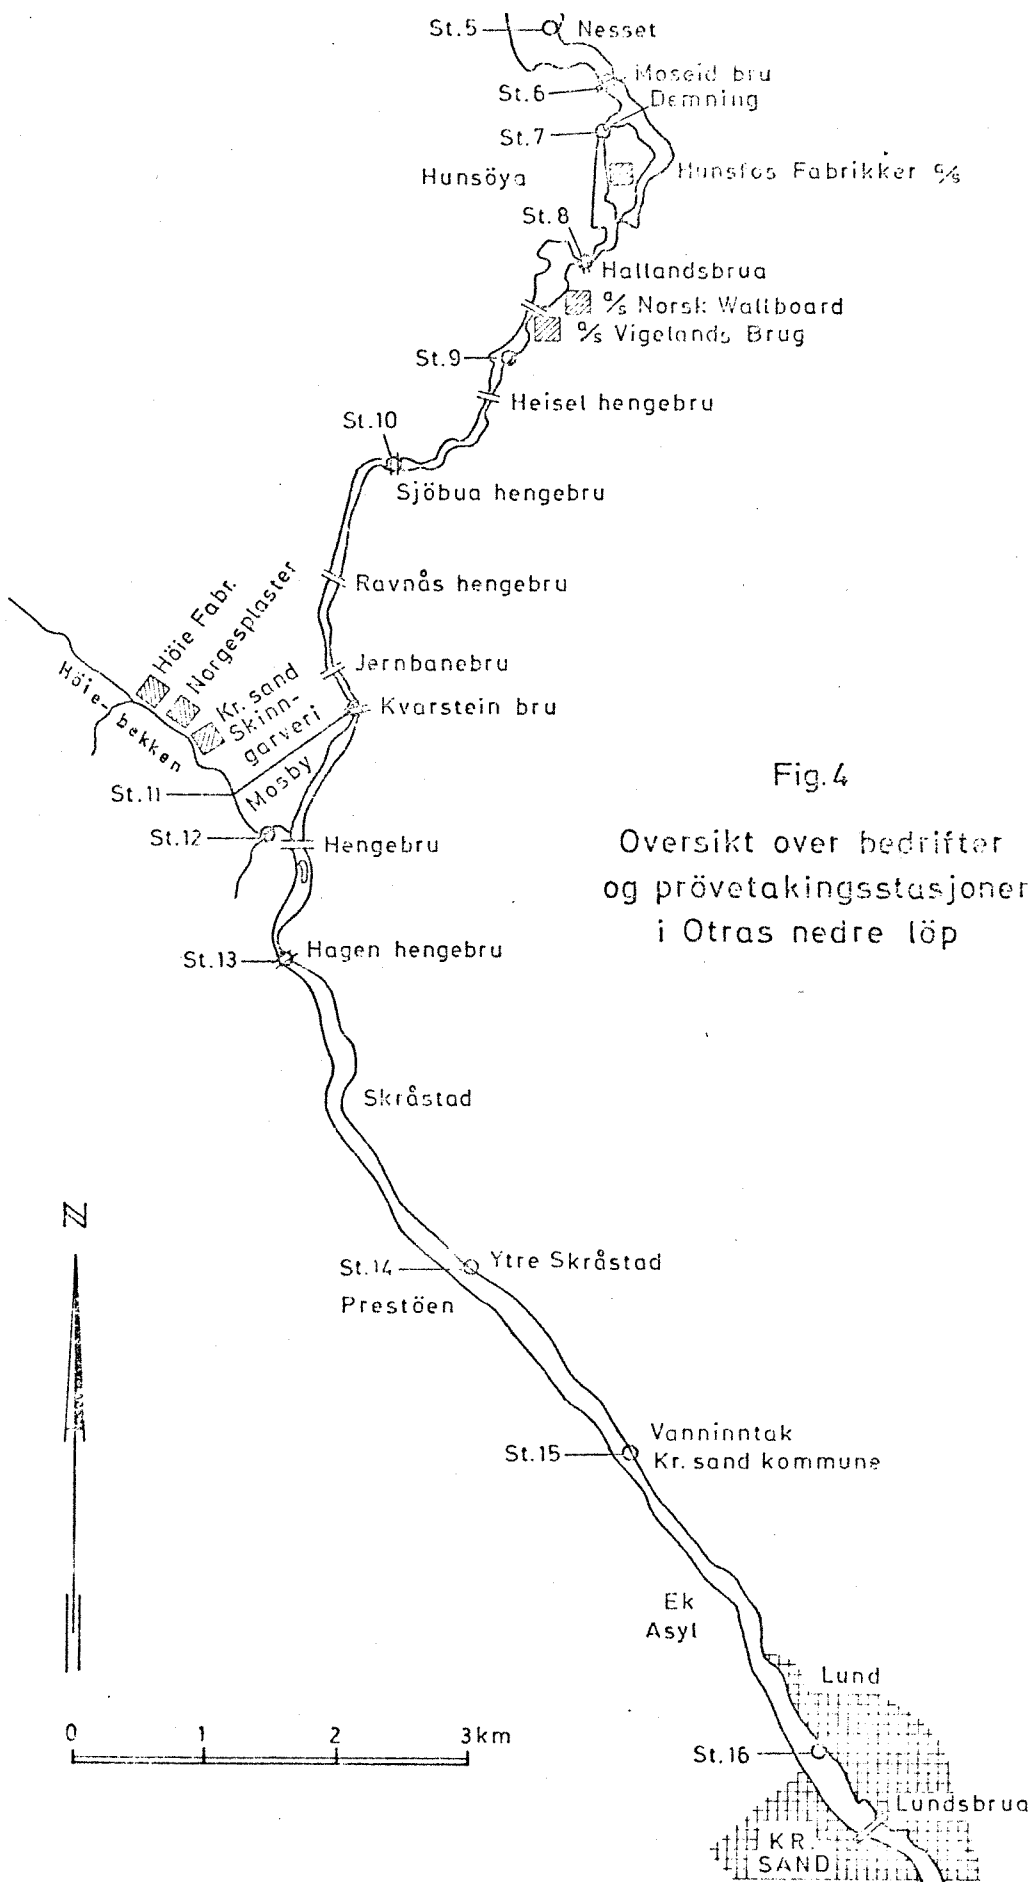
St.5 Nesset
Moseid bru
St.6 Demning
St.7
Hunsöya
Hunsfos Fabrikker A/S
St.8
Hallandsbrua
A/S Norsk Wallboard
A/S Vigelands Brug
St.9
Heisel hengebru
St.10
Sjöbua hengebru
Ravnås hengebru
Jernbanebru
Höie Fabr.
Norgesplaster
Kr. sand Skinngarveri
Kvarstein bru
Höie-bekken
Mosby
St.11
St.12
Hengebru
St.13 Hagen hengebru

Fig.4

Oversikt over bedrifter og prövetakingsstasjoner i Otras nedre löp

Skråstad
N
St.14 Ytre Skråstad
Prestöen
Vanninntak
St.15 Kr. sand kommune
Ek
Asyl
Lund
0 1 2 3km
St.16
Lundsbrua
KR. SAND